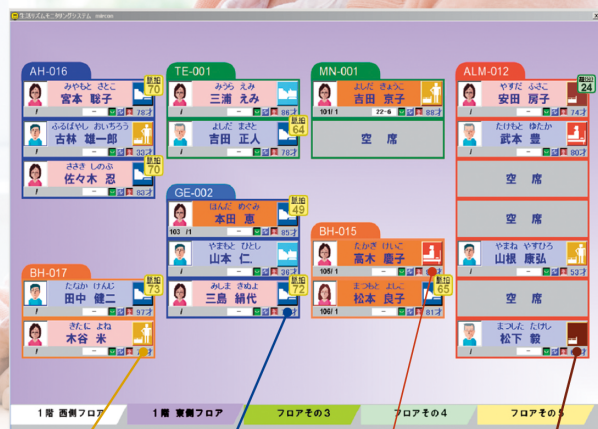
生活リズムモニタリングシステム mimamo

AH-016

みやもと さとこ
宮本 聡子
臥床 70
78才

ふるばやし おいちろう
古林 雄一郎
臥床
78才

ささき しのぶ
佐々木 忍
臥床 70

TE-001

みうら えみ
三浦 えみ
78才

よしだ まさと
吉田 正人
臥床 64
78才

MN-001

よしだ きょうこ
吉田 京子
101/1
22・6
88才

空 席

ALM-012

やすだ ふさこ
安田 房子
24

たけもと ゆたか
武本 豊
80才

空 席

空 席

やまね やすひろ
山根 康弘
53才

空 席

まつした たけし
松下 毅
77才

GE-002

ほんだ めぐみ
本田 恵
臥床 49
103 /1
85才

やまもと ひとし
山本 仁
36才

みしま きぬよ
三島 絹代
臥床 72
82才

BH-015

たかぎ けいこ
高木 慶子
105/1
91才

まつもと よしこ
松本 良子
臥床 65
106/1
81才

BH-017

たなか けんじ
田中 健二
臥床 73
97才

きたに よね
木谷 米
78才

1階 西側フロア
1階 東側フロア
フロアその3
フロアその4
フロアその5